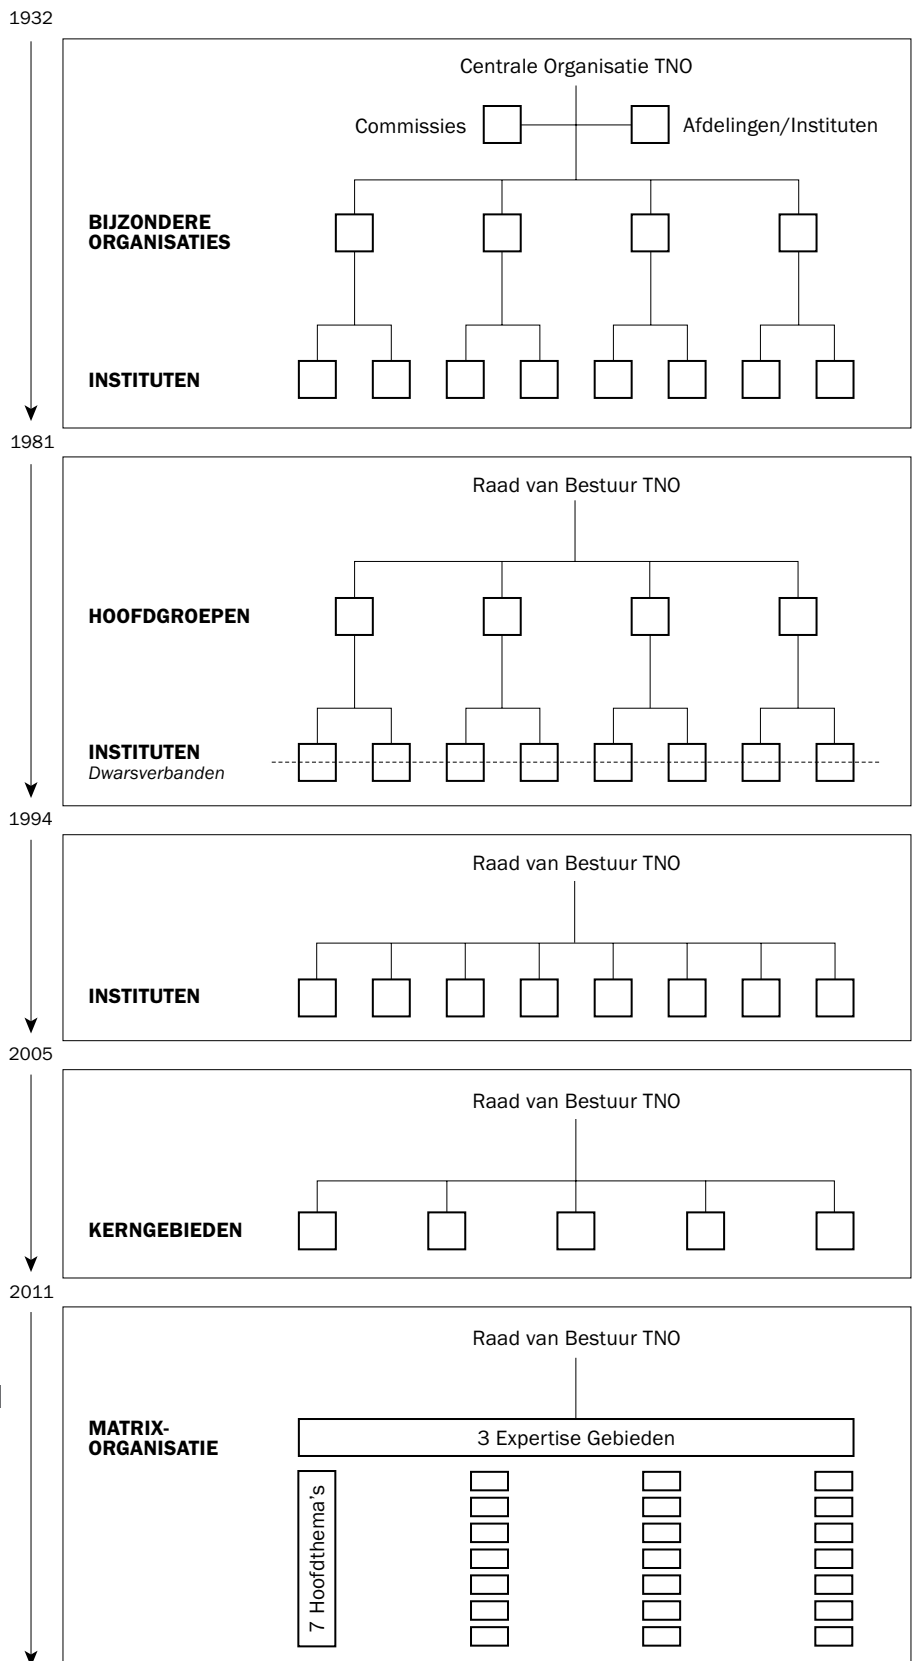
1932

Centrale Organisatie TNO

Commissies

Afdelingen/Instituten

BIJZONDERE ORGANISATIES

INSTITUTEN

1981

Raad van Bestuur TNO

HOOFDGROEPEN

INSTITUTEN
Dwarsverbanden

1994

Raad van Bestuur TNO

INSTITUTEN

2005

Raad van Bestuur TNO

KERNGEBIEDEN

2011

Raad van Bestuur TNO

MATRIX-ORGANISATIE

3 Expertise Gebieden

7 Hoofdthema's